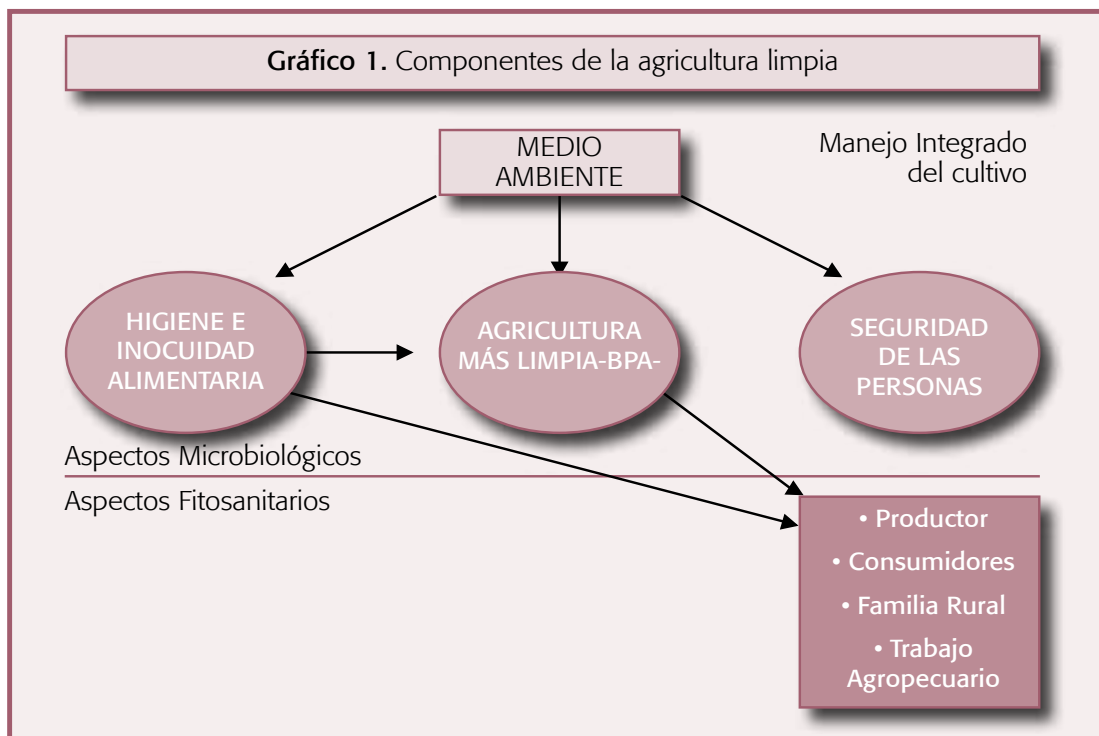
**Gráfico 1.** Componentes de la agricultura limpia

MEDIO AMBIENTE

Manejo Integrado del cultivo

HIGIENE E INOCUIDAD ALIMENTARIA

AGRICULTURA MÁS LIMPIA-BPA-

SEGURIDAD DE LAS PERSONAS

Aspectos Microbiológicos

Aspectos Fitosanitarios

• Productor
• Consumidores
• Familia Rural
• Trabajo Agropecuario